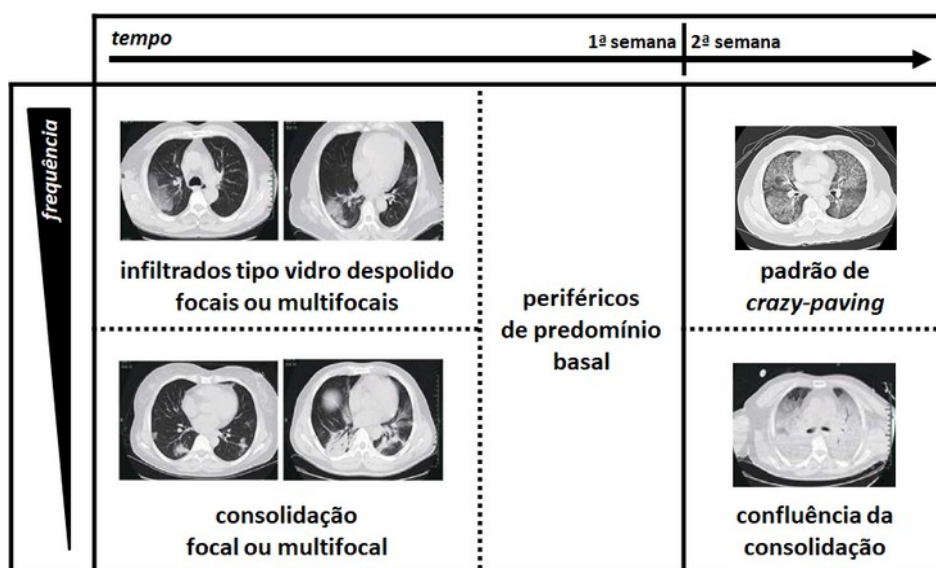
tempo

1ª semana

2ª semana

frequência

infiltrados tipo vidro despolido focais ou multifocais

periféricos de predomínio basal

padrão de *crazy-paving*

consolidação focal ou multifocal

confluência da consolidação